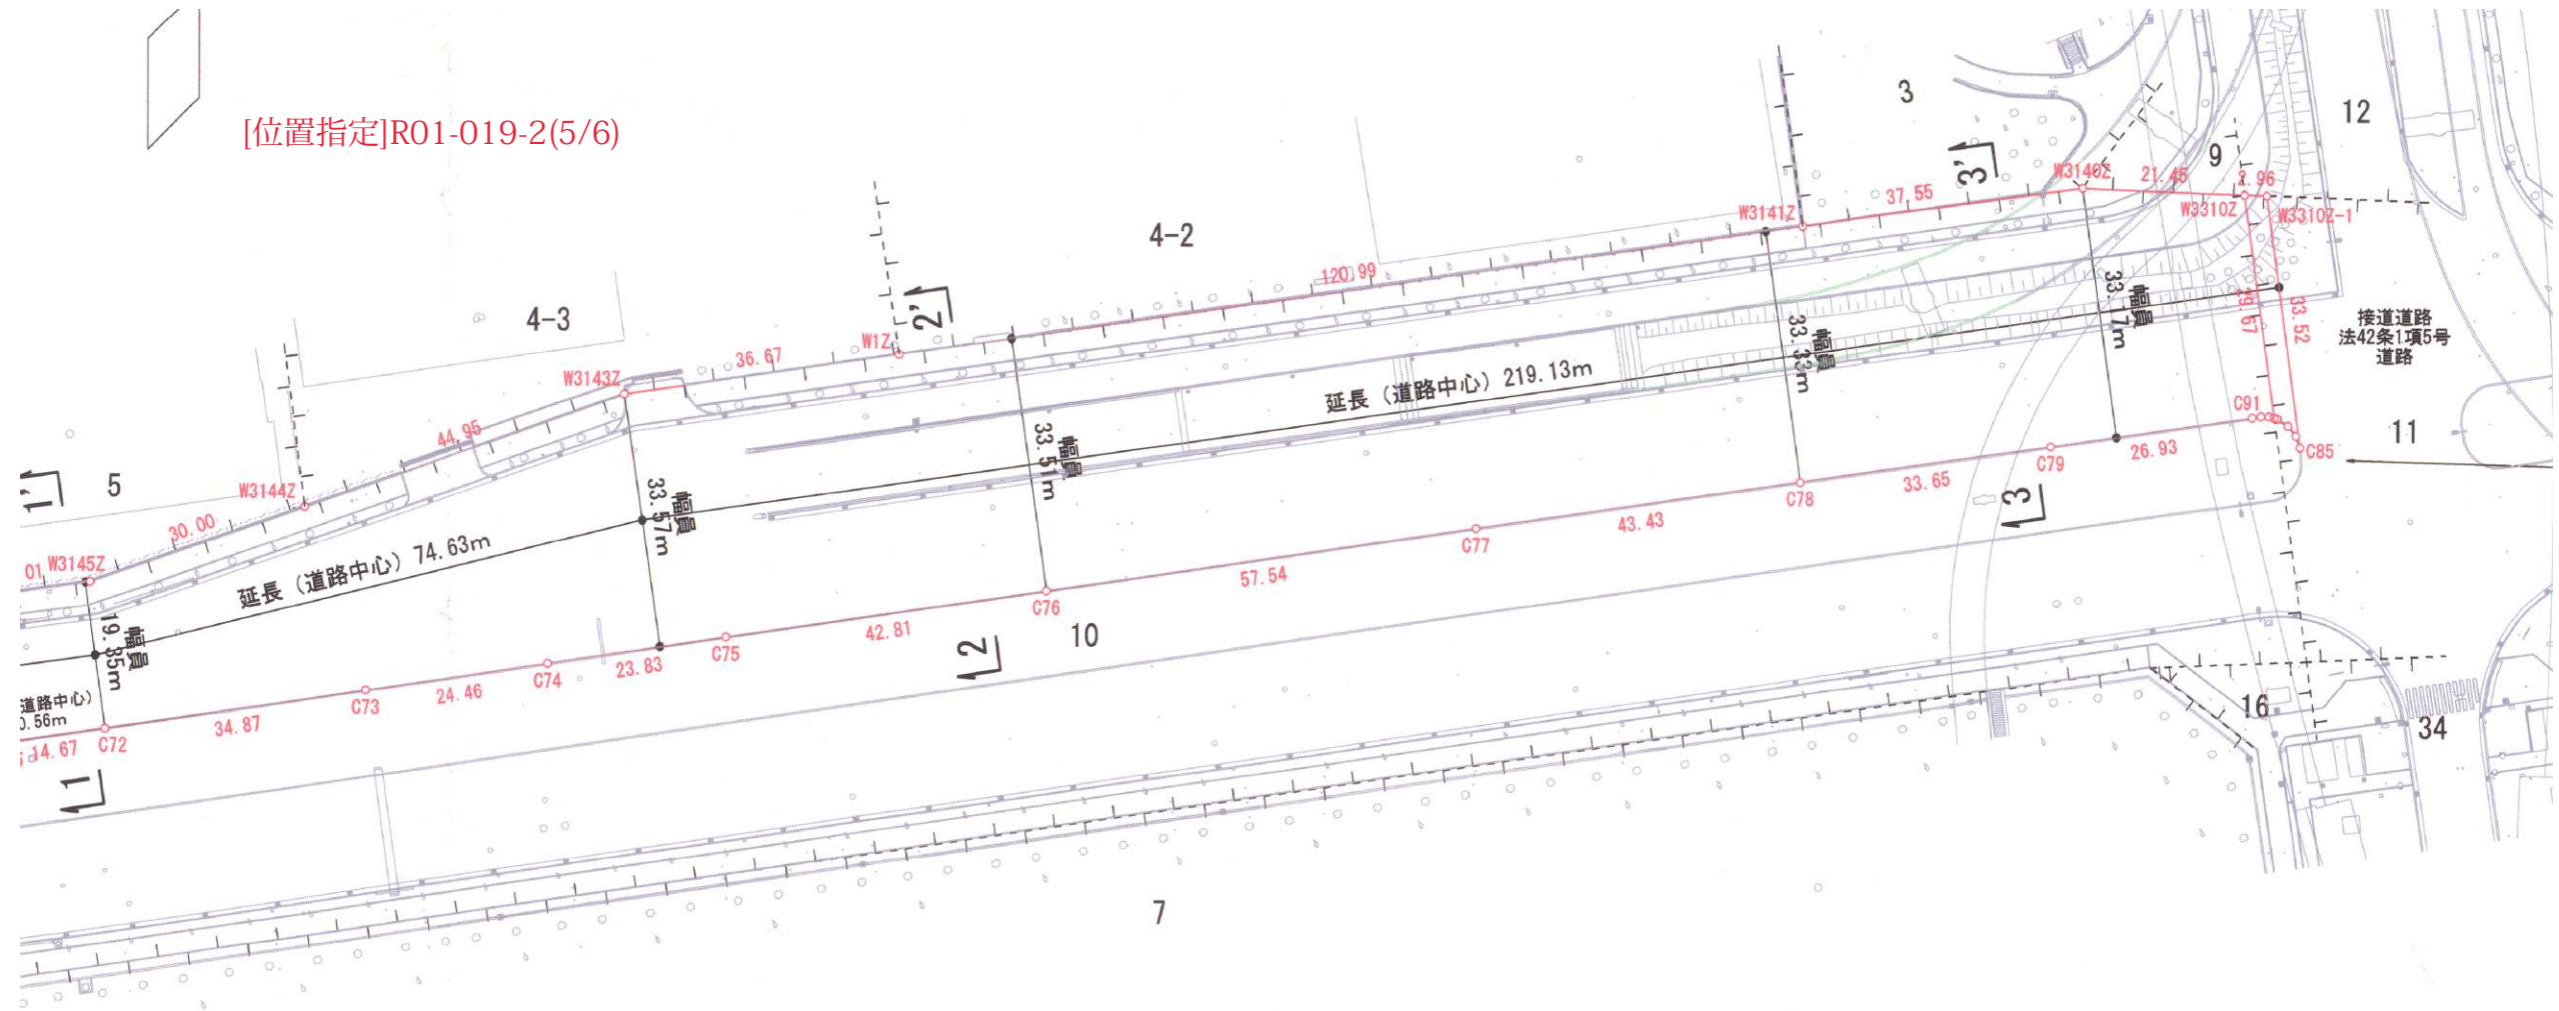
[位置指定]R01-019-2(5/6)

3
12
9
3'
W3140Z
21.45
2.96
W3310Z
W3310Z-1
37.55
W3141Z
4-2
120.99
33.17m 幅員
33.33m 幅員
49.67
33.52
接道道路
法42条1項5号
道路
4-3
2'
W1Z
36.67
W3143Z
延長（道路中心）219.13m
C91
C85
11
44.95
33.51m 幅員
26.93
C79
5
1'
W3144Z
33.57m 幅員
33.65
C78
3
30.00
43.43
C77
01 W3145Z
延長（道路中心）74.63m
57.54
C76
19.35m 幅員
42.81
10
2
C75
23.83
C74
24.46
C73
道路中心）
0.56m
14.67
C72
34.87
1
16
34
7